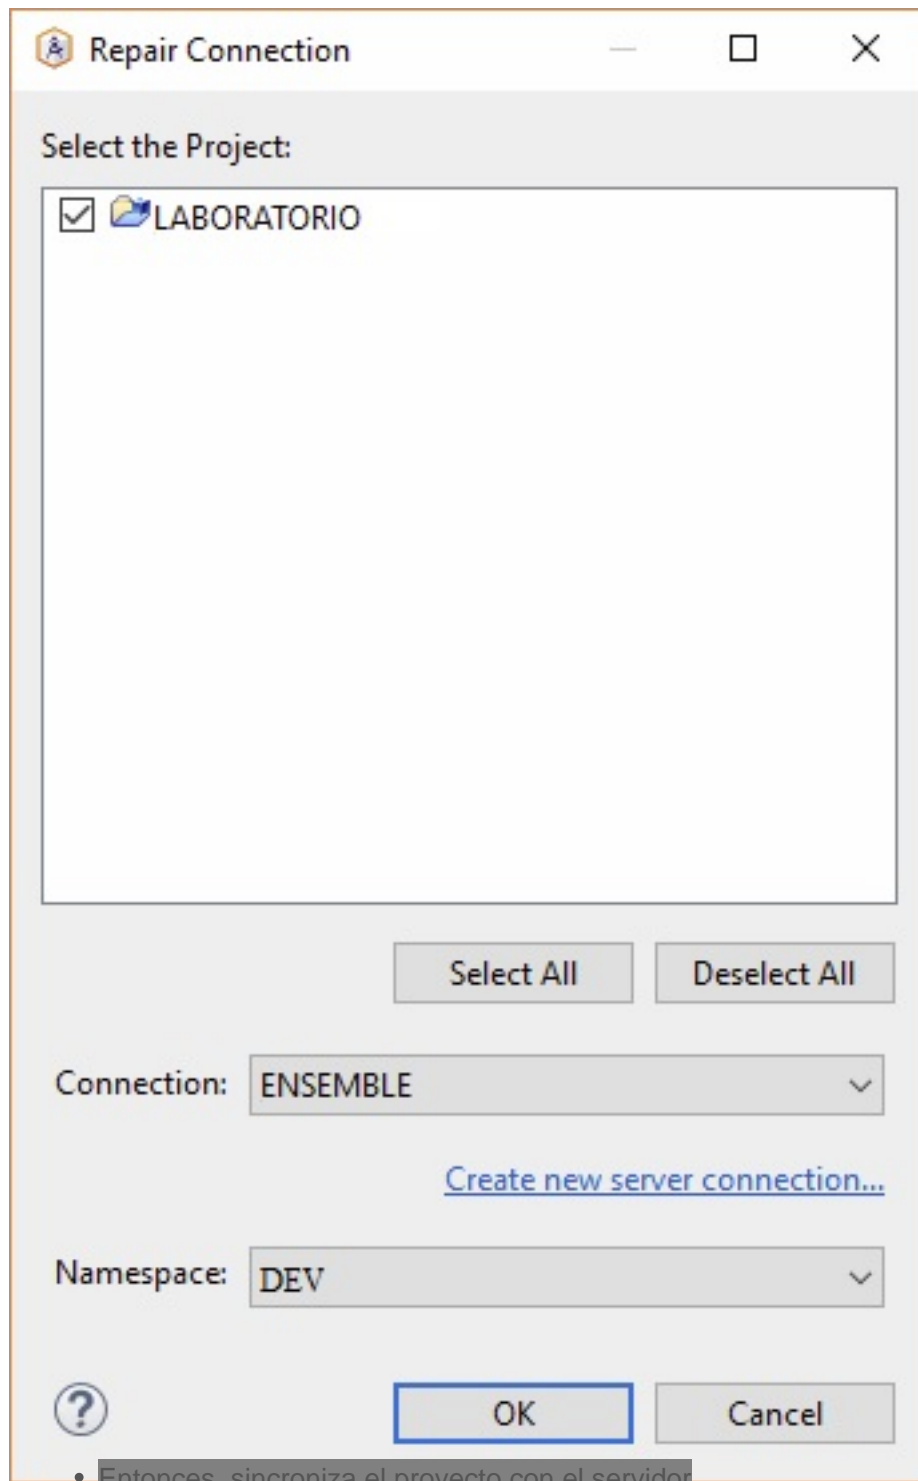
Repair Connection

Select the Project:

LABORATORIO

Select All
Deselect All

Connection: ENSEMBLE

Create new server connection...

Namespace: DEV

?

OK
Cancel

• Entonces, sincroniza el proyecto con el servidor